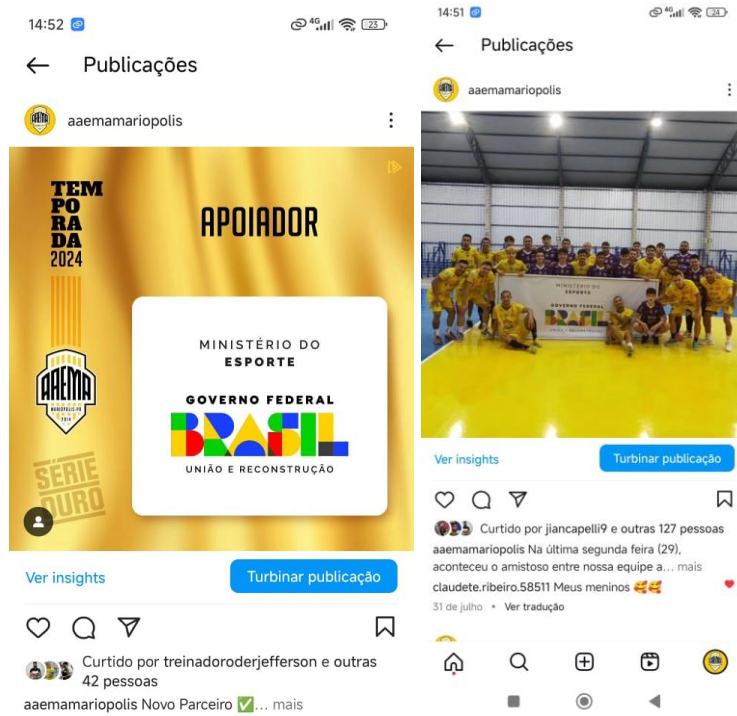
14:52

Publicações

aaemamariopolis

TEMPORADA 2024

APOIADOR

AAEMA

SÉRIE OURO

MINISTÉRIO DO ESPORTE

GOVERNO FEDERAL

BRASIL

UNIÃO E RECONSTRUÇÃO

Ver insights

Turbinar publicação

Curtido por treinadoroderjefferson e outras 42 pessoas

aaemamariopolis Novo Parceiro ✅... mais

14:51

Publicações

aaemamariopolis

MINISTÉRIO DO ESPORTE

GOVERNO FEDERAL

BRASIL

Ver insights

Turbinar publicação

Curtido por jiancapelli9 e outras 127 pessoas

aaemamariopolis Na última segunda feira (29), aconteceu o amistoso entre nossa equipe a... mais

claudete.ribeiro.58511 Meus meninos 🥰🥰

31 de julho · Ver tradução